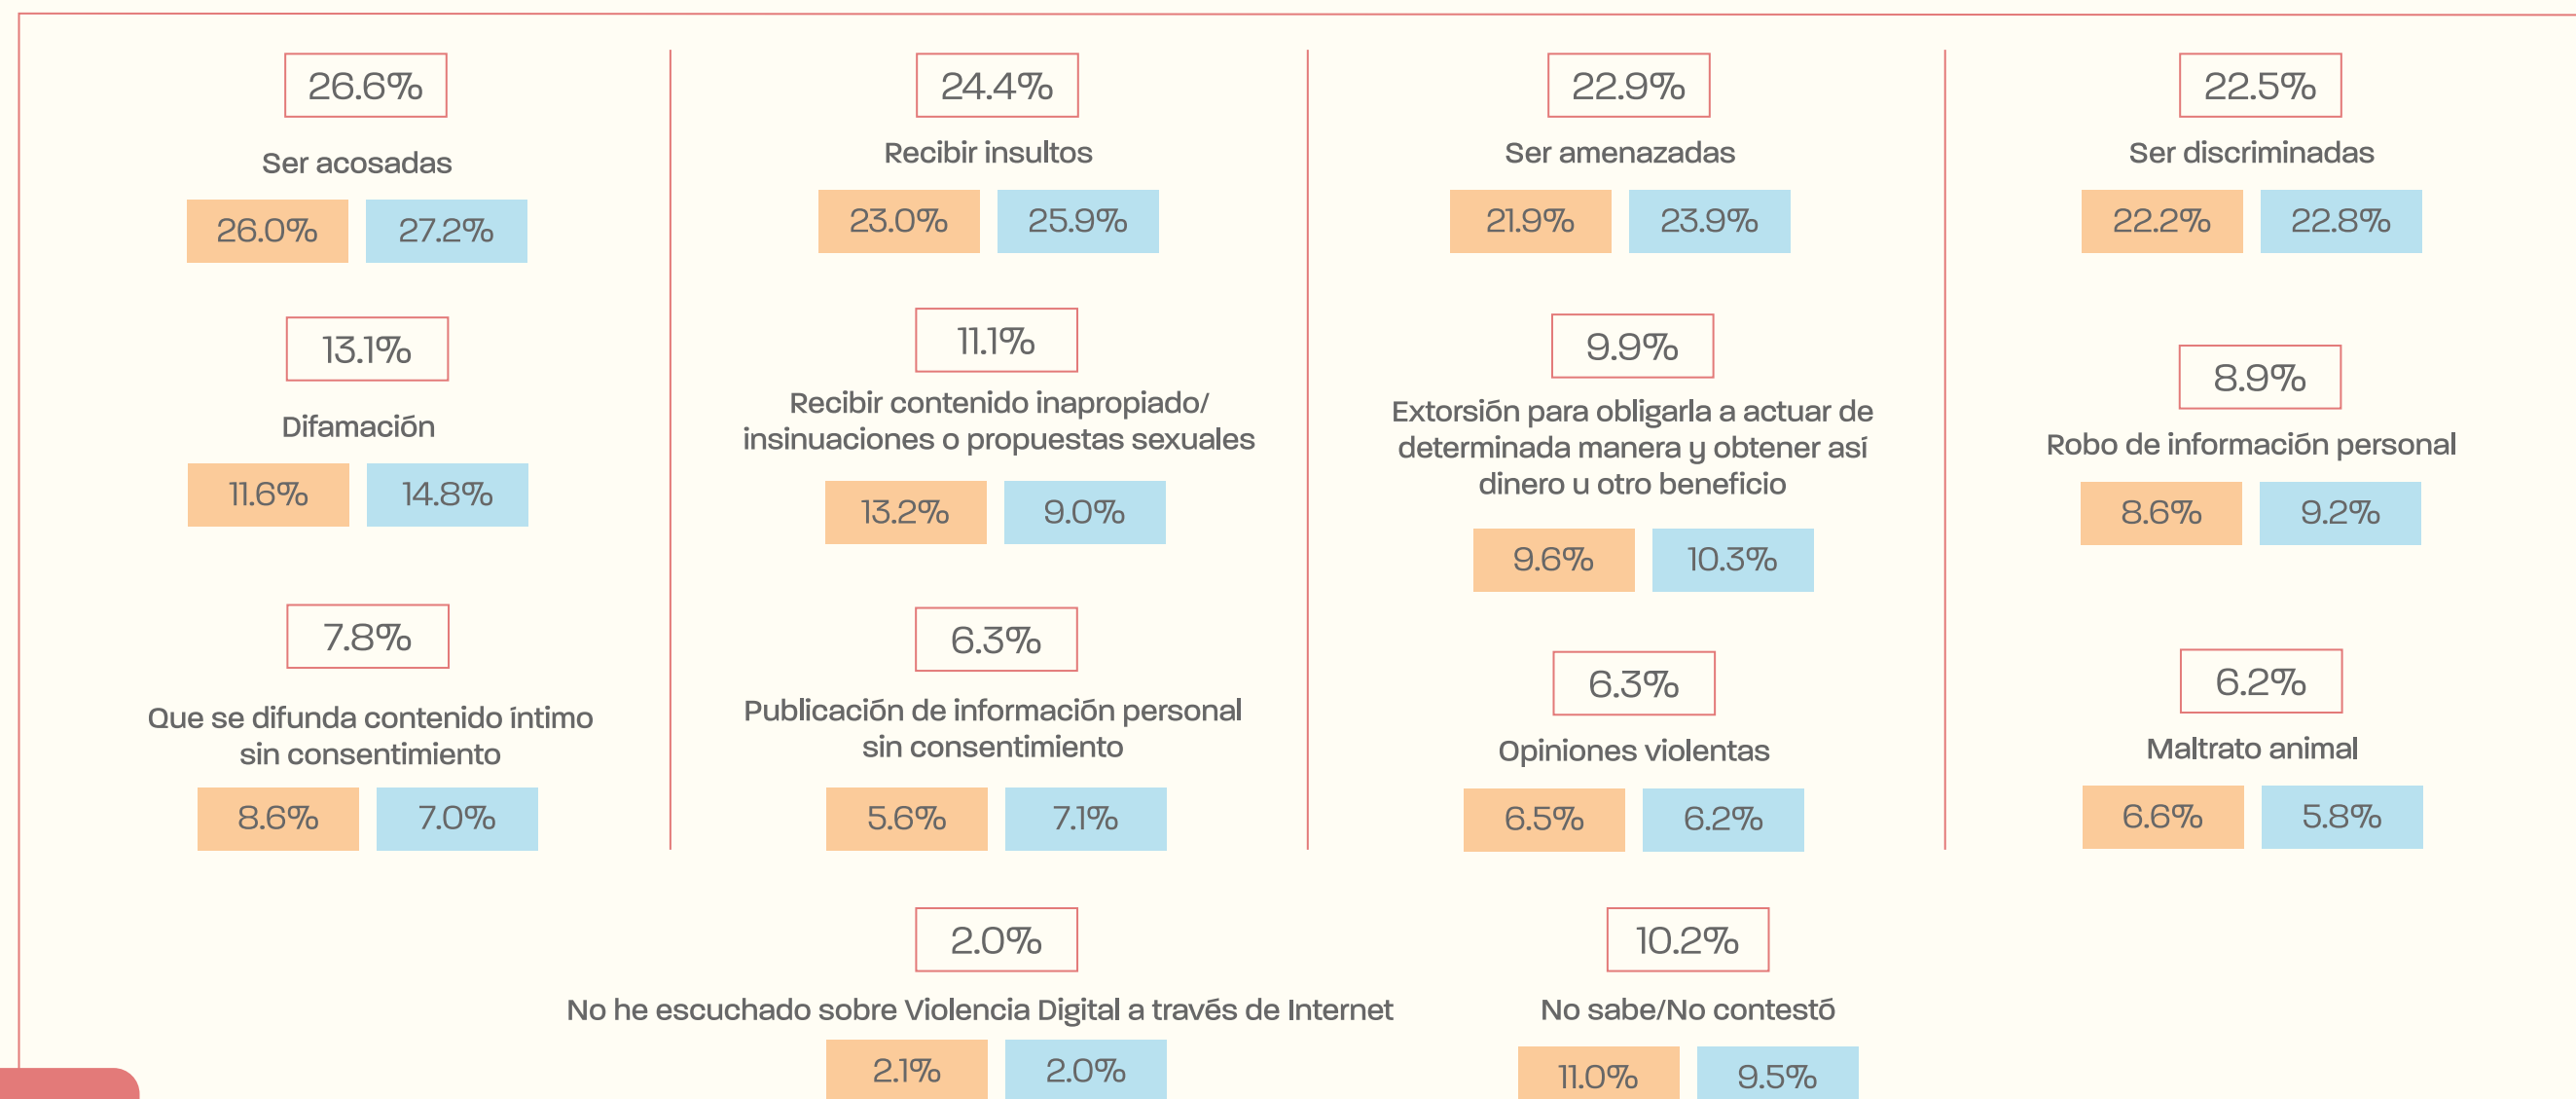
26.6%

Ser acosadas

26.0% 27.2%

13.1%

Difamación

11.6% 14.8%

7.8%

Que se difunda contenido íntimo sin consentimiento

8.6% 7.0%

24.4%

Recibir insultos

23.0% 25.9%

11.1%

Recibir contenido inapropiado/ insinuaciones o propuestas sexuales

13.2% 9.0%

6.3%

Publicación de información personal sin consentimiento

5.6% 7.1%

22.9%

Ser amenazadas

21.9% 23.9%

9.9%

Extorsión para obligarla a actuar de determinada manera y obtener así dinero u otro beneficio

9.6% 10.3%

6.3%

Opiniones violentas

6.5% 6.2%

22.5%

Ser discriminadas

22.2% 22.8%

8.9%

Robo de información personal

8.6% 9.2%

6.2%

Maltrato animal

6.6% 5.8%

2.0%

No he escuchado sobre Violencia Digital a través de Internet

2.1% 2.0%

10.2%

No sabe/No contestó

11.0% 9.5%